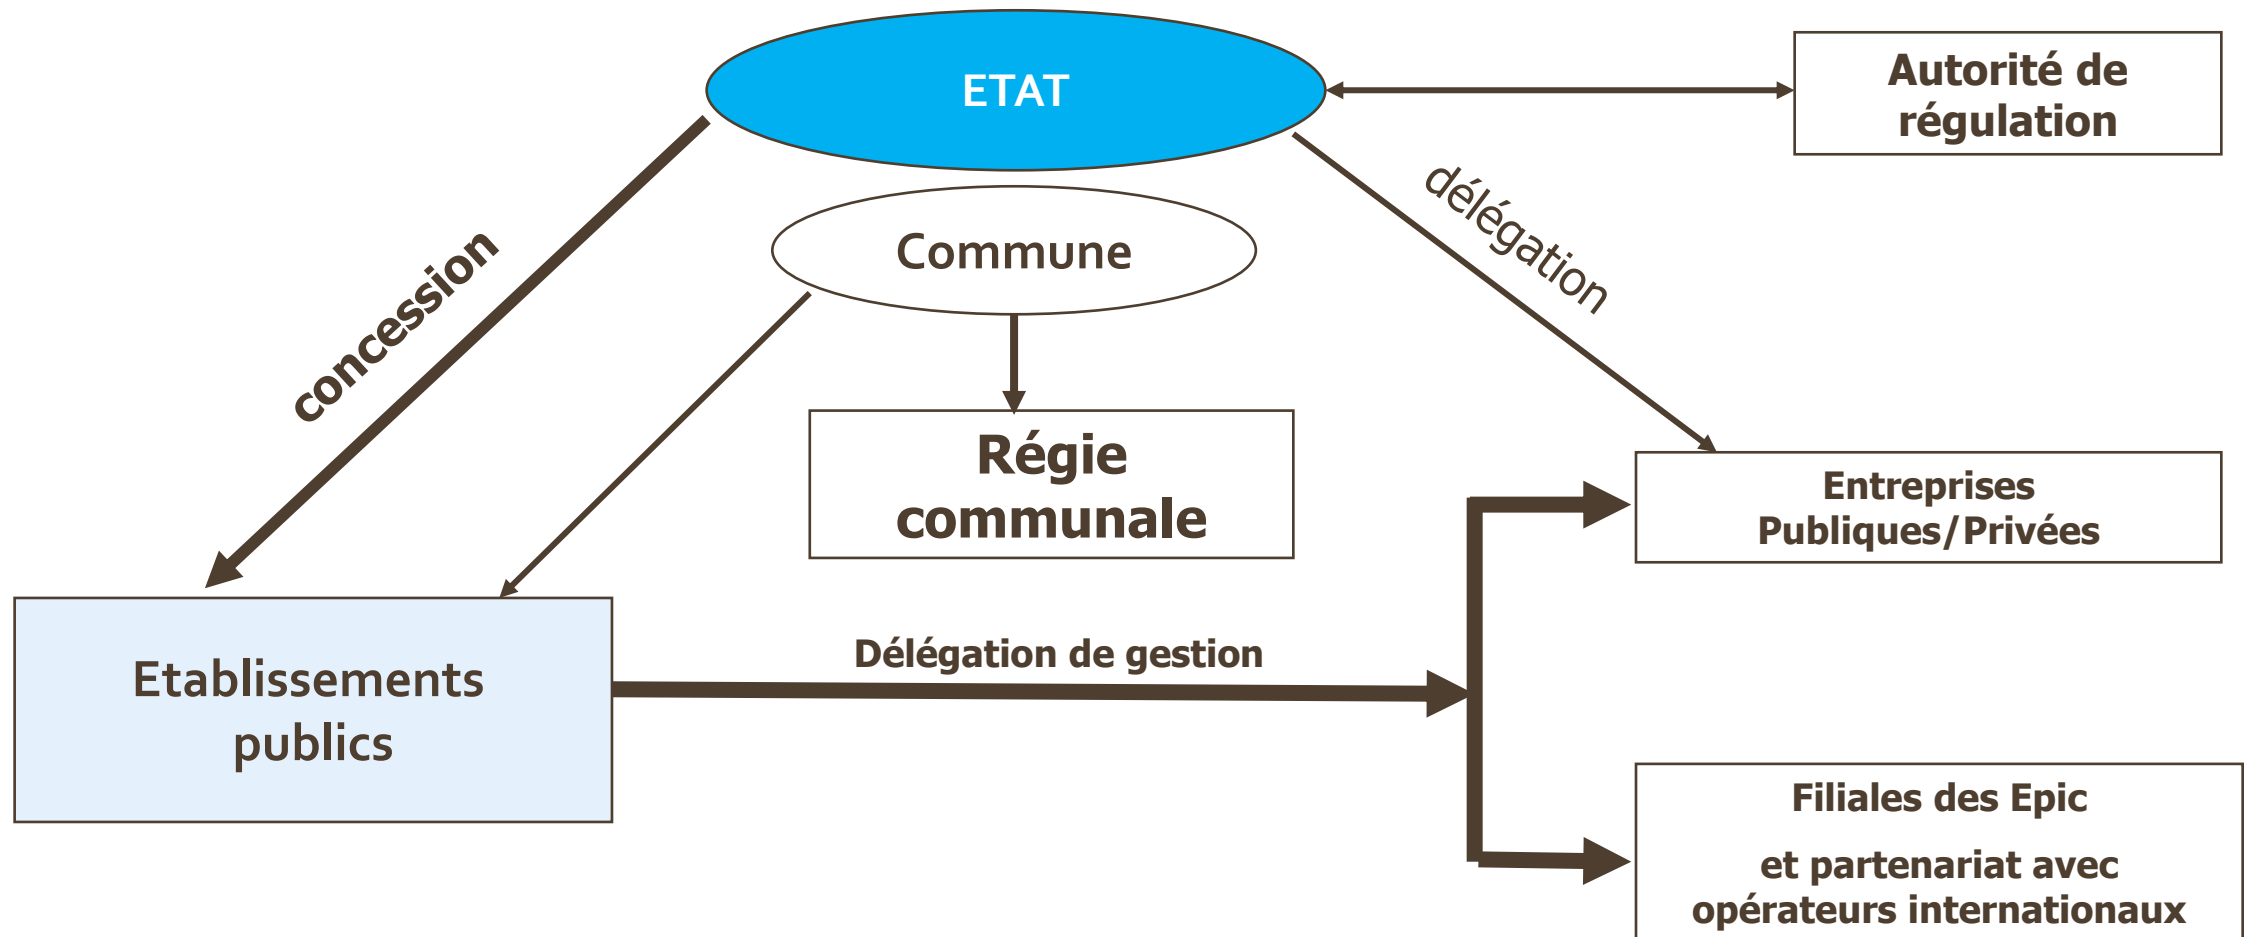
ETAT

Autorité de régulation

Commune

concession

délégation

Régie communale

Entreprises Publiques/Privées

Etablissements publics

Délégation de gestion

Filiales des Epic

et partenariat avec opérateurs internationaux